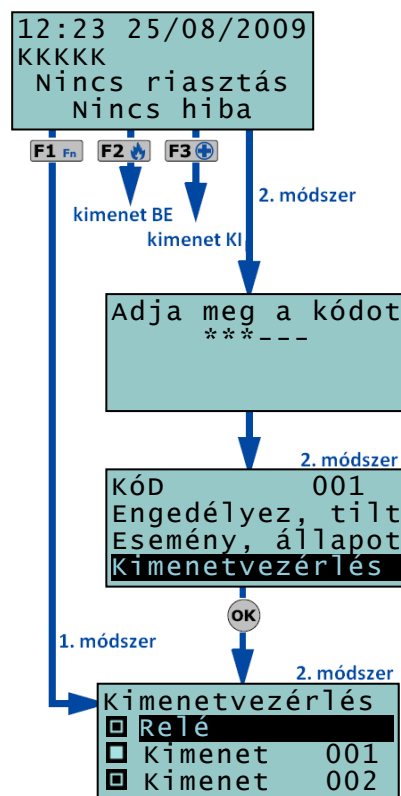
12:23 25/08/2009
KKKKK
Nincs riasztás
Nincs hiba

F1 Fn
F2
F3

kimenet BE
kimenet KI

2. módszer

Adja meg a kódot
***___

2. módszer

KÓD 001
Engedélyez, tilt
Esemény, állapot
Kimenetvezérlés

OK

1. módszer

2. módszer

Kimenetvezérlés
Relé
Kimenet 001
Kimenet 002